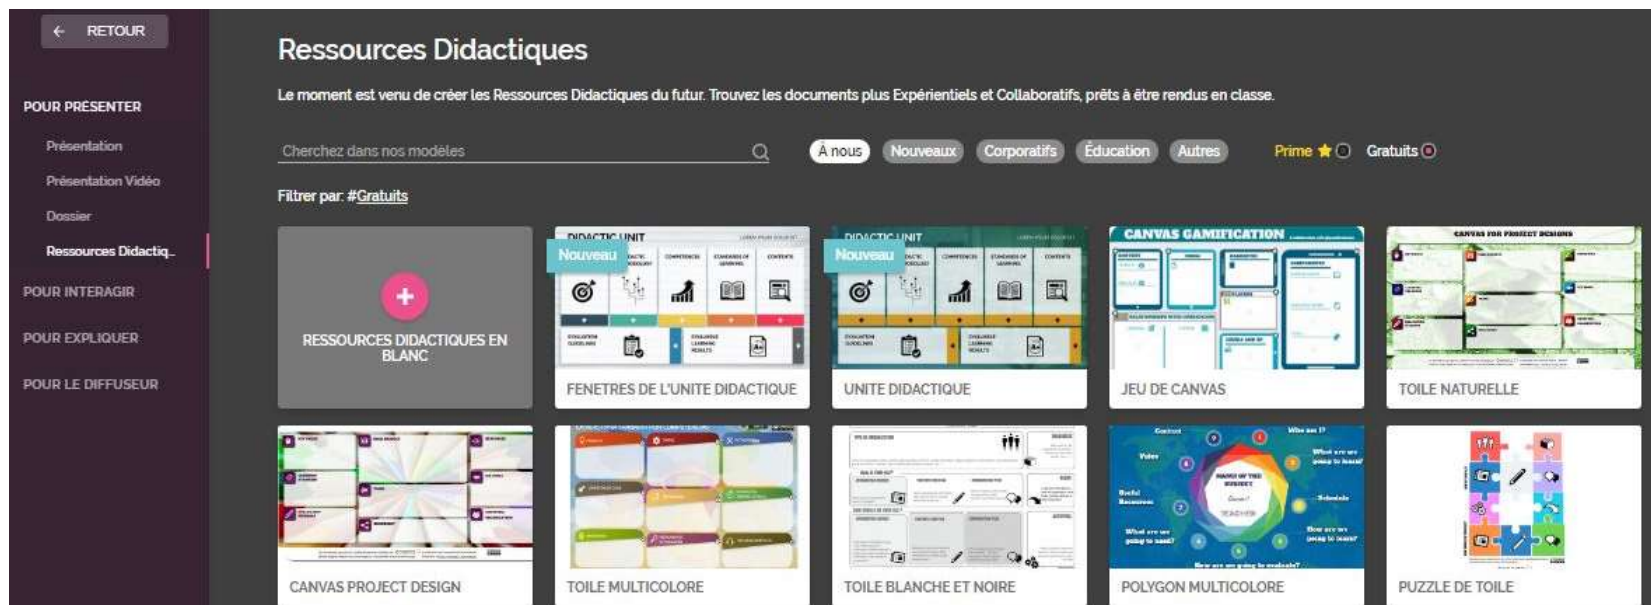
← RETOUR

POUR PRÉSENTER

Présentation

Présentation Vidéo

Dossier

Ressources Didactiq...

POUR INTERAGIR

POUR EXPLIQUER

POUR LE DIFFUSEUR

Ressources Didactiques

Le moment est venu de créer les Ressources Didactiques du futur. Trouvez les documents plus Expérientiels et Collaboratifs, prêts à être rendus en classe.

Cherchez dans nos modèles

À nous Nouveaux Corporatifs Éducation Autres

Prime ★ Gratuits

Filtrer par: #Gratuits

RESSOURCES DIDACTIQUES EN BLANC

Nouveau
DIDACTIC UNIT
FENETRES DE L'UNITE DIDACTIQUE

Nouveau
DIDACTIC UNIT
UNITE DIDACTIQUE

CANVAS GAMIFICATION
JEU DE CANVAS

CANVAS FOR PROJECT DESIGNS
TOILE NATURELLE

CANVAS PROJECT DESIGN

TOILE MULTICOLORE

TOILE BLANCHE ET NOIRE

POLYGON MULTICOLORE

PUZZLE DE TOILE